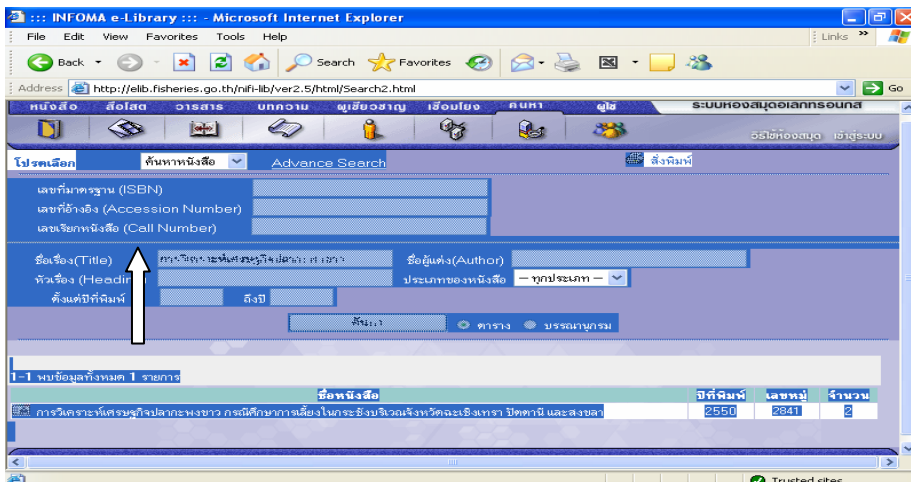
::: INFOMA e-Library ::: - Microsoft Internet Explorer

File Edit View Favorites Tools Help

Links »

Back Search Favorites

Address http://elib.fisheries.go.th/nifi-lib/ver2.5/html/Search2.html Go

หนังสือ สื่อโสต วารสาร บทความ ผู้เชี่ยวชาญ เชื่อมโยง ค้นหา ผู้ใช้ ระบบห้องสมุดอิเล็กทรอนิกส์

วิธีใช้ห้องสมุด เข้าสู่ระบบ

โปรดเลือก ค้นหาหนังสือ Advance Search สั่งพิมพ์

เลขที่มาตรฐาน (ISBN)

เลขที่อ้างอิง (Accession Number)

เลขเรียกหนังสือ (Call Number)

ชื่อเรื่อง(Title) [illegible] ชื่อผู้แต่ง(Author)

หัวเรื่อง (Headin ประเภทของหนังสือ -- ทุกประเภท --

ตั้งแต่ปีที่พิมพ์ ถึงปี

ค้นหา ตาราง บรรณานุกรม

1-1 พบข้อมูลทั้งหมด 1 รายการ

| ชื่อหนังสือ | ปีที่พิมพ์ | เลขหมู่ | จำนวน |
|---|---|---|---|
| การวิเคราะห์เศรษฐกิจปลากะพงขาว กรณีศึกษาการเลี้ยงในกระชังบริเวณจังหวัดฉะเชิงเทรา ปัตตานี และสงขลา | 2550 | 2841 | 2 |

Trusted sites